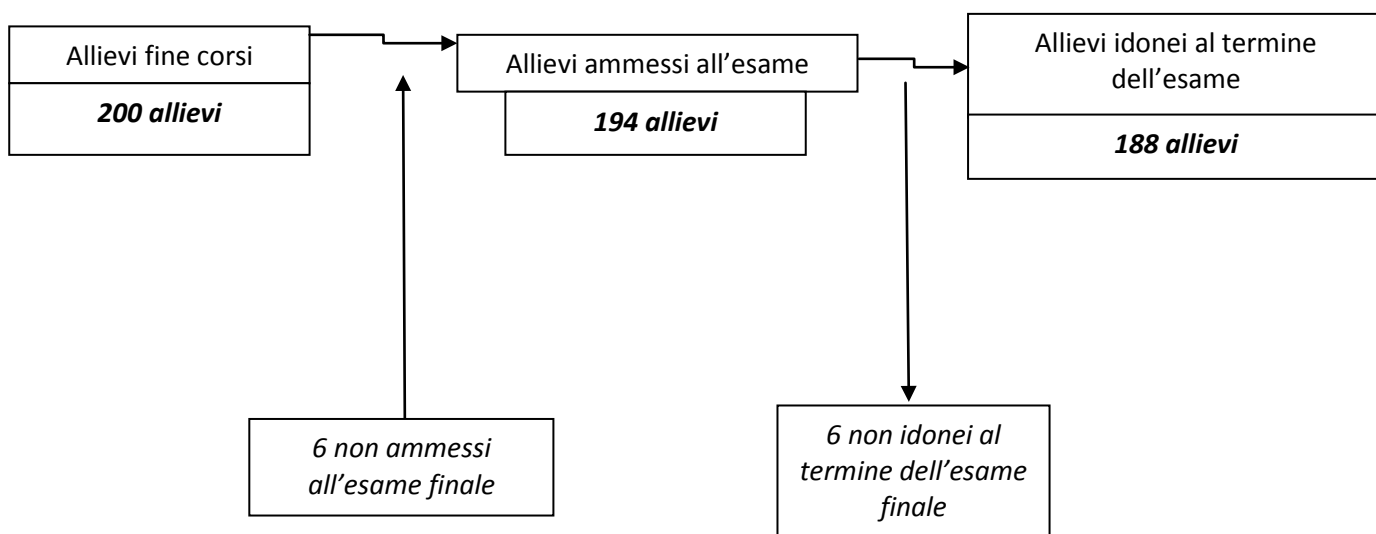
Allievi fine corsi

***200 allievi***

Allievi ammessi all’esame

***194 allievi***

Allievi idonei al termine dell’esame

***188 allievi***

*6 non ammessi all’esame finale*

*6 non idonei al termine dell’esame finale*